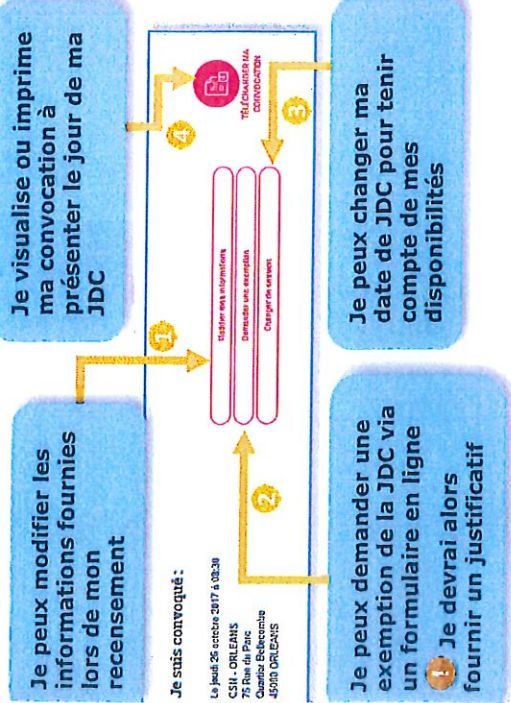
Je peux modifier les informations fournies lors de mon recensement

Je visualise ou imprime ma convocation à présenter le jour de ma JDC

Je peux changer ma date de JDC pour tenir compte de mes disponibilités

Je peux demander une exemption de la JDC via un formulaire en ligne

Je devrai alors fournir un justificatif

Je suis convoqué :

Le jeudi 26 octobre 2017 à 08:30
CSN - ORLEANS
75 Rue du Parc
Quartier Bellecombe
45000 ORLEANS

1

Modifier mes informations

Demander une exemption

Changer de session

2

3

4

TÉLÉCHARGER MA CONVOCATION